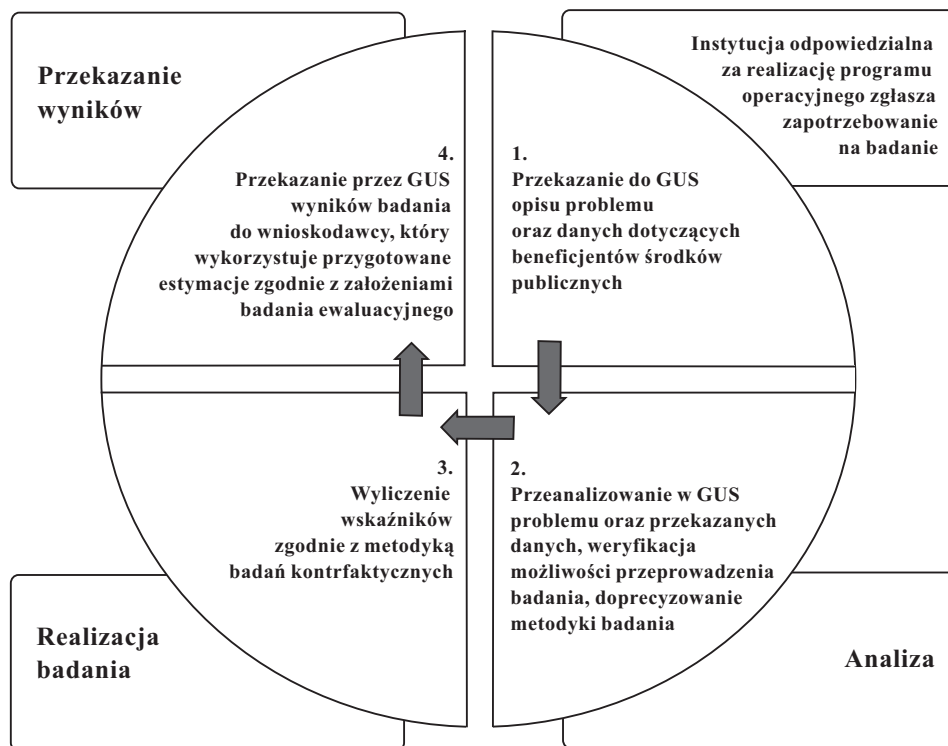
Przekazanie wyników

Instytucja odpowiedzialna za realizację programu operacyjnego zgłasza zapotrzebowanie na badanie

4.
Przekazanie przez GUS wyników badania do wnioskodawcy, który wykorzystuje przygotowane estymacje zgodnie z założeniami badania ewaluacyjnego

1.
Przekazanie do GUS opisu problemu oraz danych dotyczących beneficjentów środków publicznych

3.
Wyliczenie wskaźników zgodnie z metodyką badań kontrfaktycznych

2.
Przeanalizowanie w GUS problemu oraz przekazanych danych, weryfikacja możliwości przeprowadzenia badania, doprecyzowanie metodyki badania

Realizacja badania

Analiza